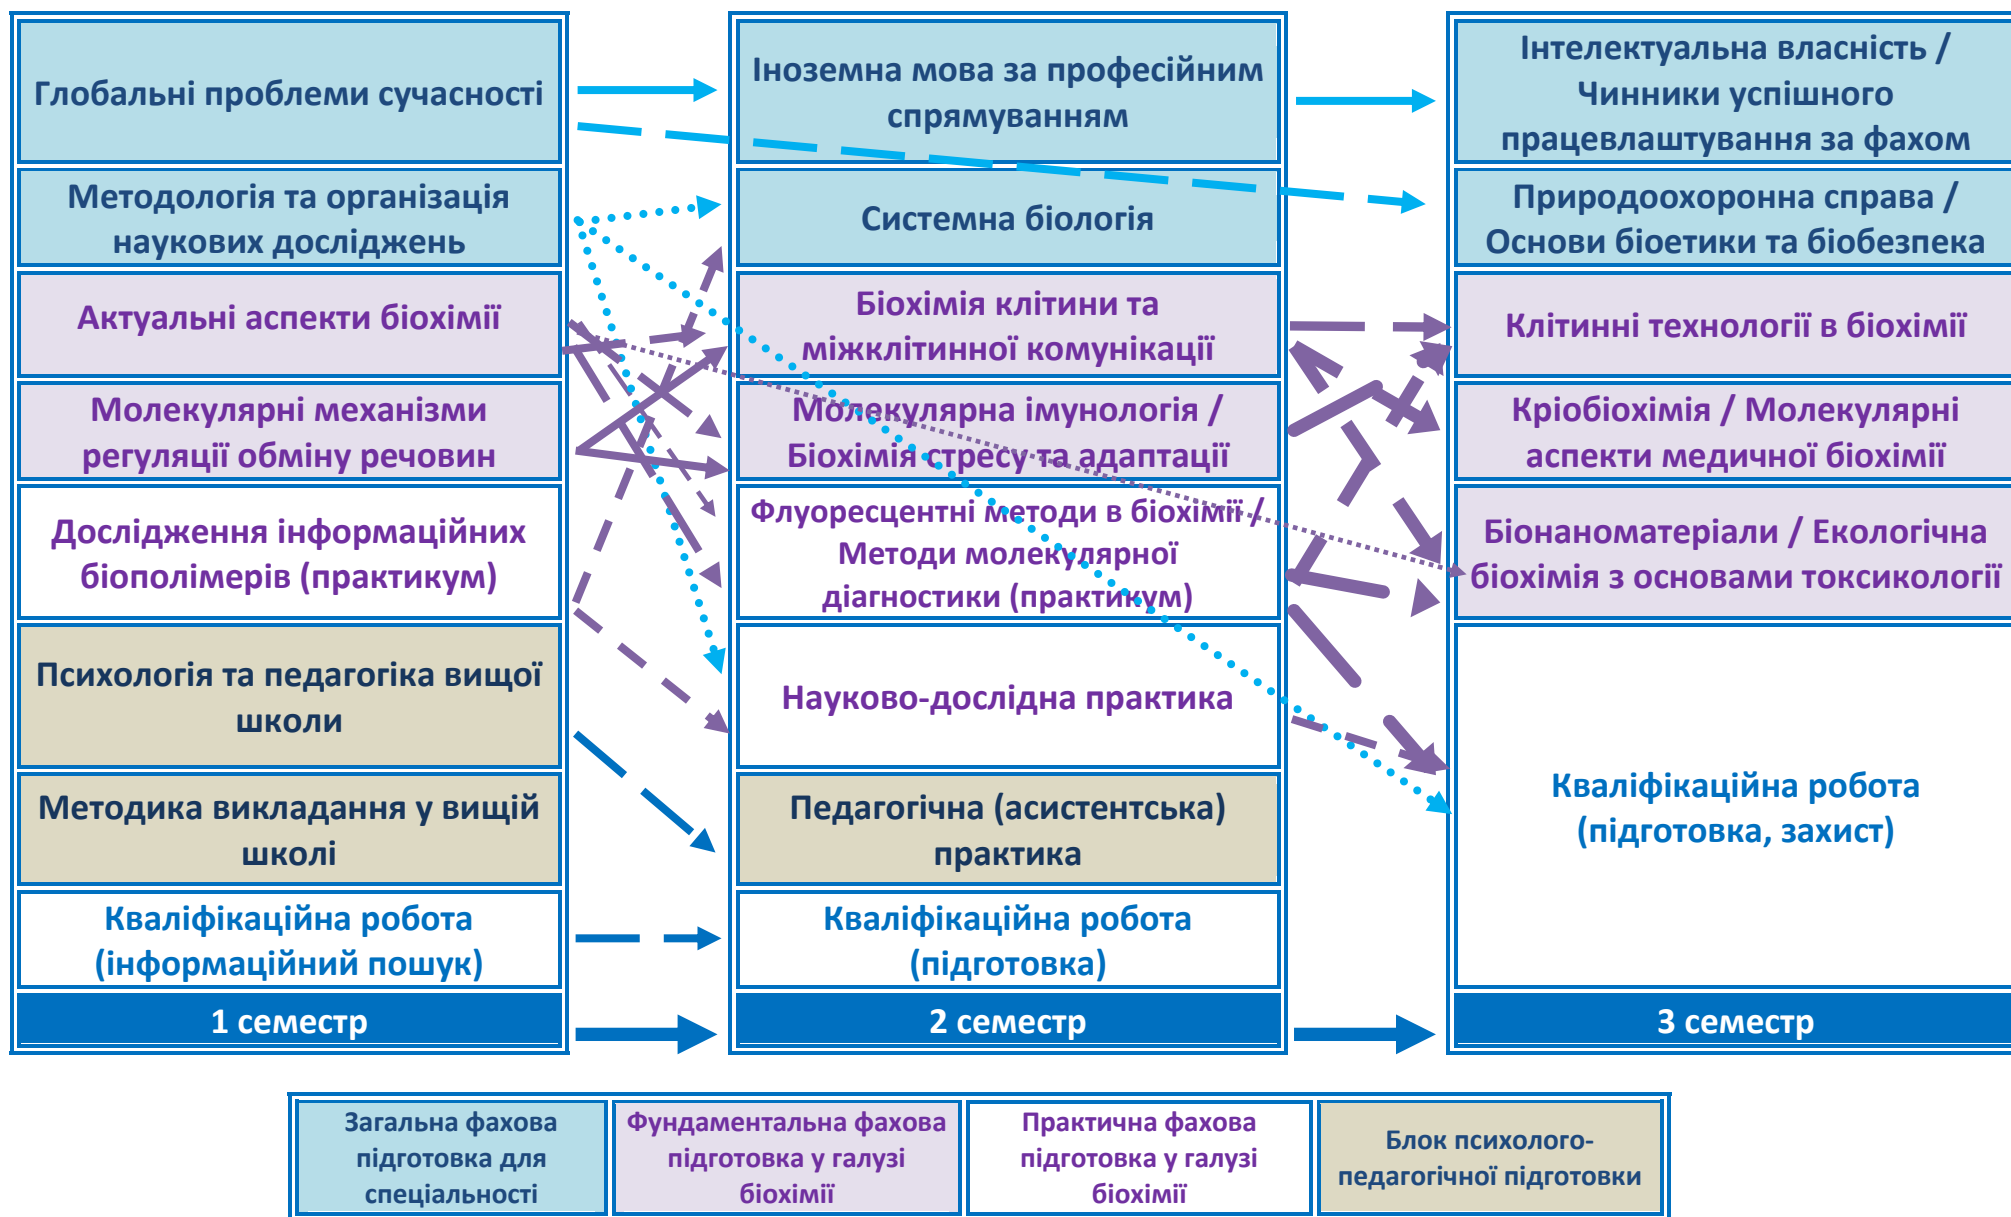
Глобальні проблеми сучасності

Методологія та організація наукових досліджень

Актуальні аспекти біохімії

Молекулярні механізми регуляції обміну речовин

Дослідження інформаційних біополімерів (практикум)

Психологія та педагогіка вищої школи

Методика викладання у вищій школі

Кваліфікаційна робота (інформаційний пошук)

1 семестр

Іноземна мова за професійним спрямуванням

Системна біологія

Біохімія клітини та міжклітинної комунікації

Молекулярна імунологія / Біохімія стресу та адаптації

Флуоресцентні методи в біохімії / Методи молекулярної діагностики (практикум)

Науково-дослідна практика

Педагогічна (асистентська) практика

Кваліфікаційна робота (підготовка)

2 семестр

Інтелектуальна власність / Чинники успішного працевлаштування за фахом

Природоохоронна справа / Основи біоетики та біобезпека

Клітинні технології в біохімії

Кріобіохімія / Молекулярні аспекти медичної біохімії

Біонаноматеріали / Екологічна біохімія з основами токсикології

Кваліфікаційна робота (підготовка, захист)

3 семестр

Загальна фахова підготовка для спеціальності

Фундаментальна фахова підготовка у галузі біохімії

Практична фахова підготовка у галузі біохімії

Блок психолого-педагогічної підготовки